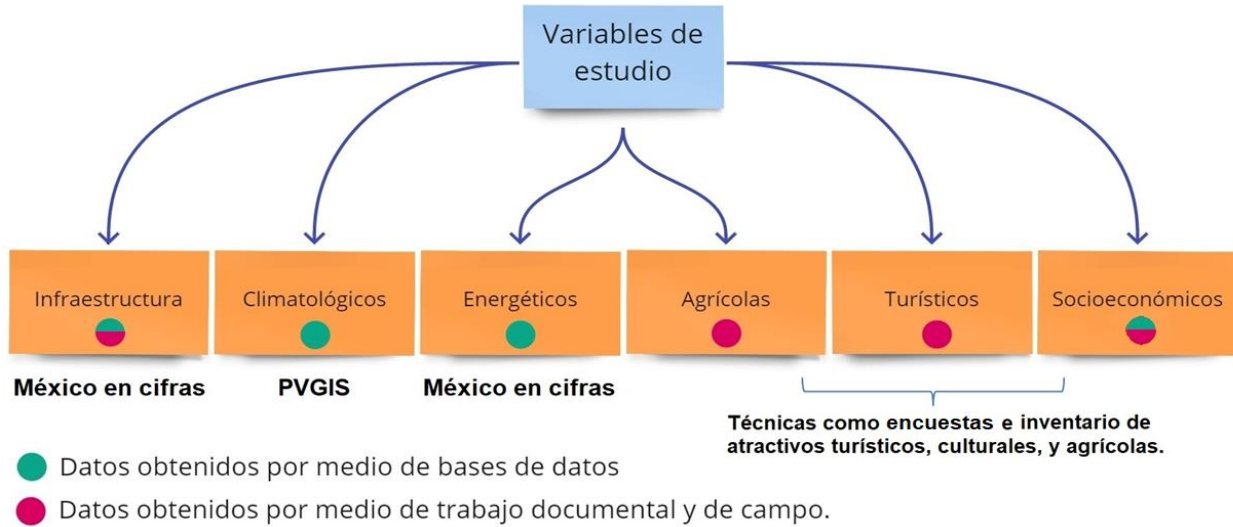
Variables de estudio

Infraestructura

Climatológicos

Energéticos

Agrícolas

Turísticos

Socioeconómicos

México en cifras

PVGIS

México en cifras

Técnicas como encuestas e inventario de atractivos turísticos, culturales, y agrícolas.

Datos obtenidos por medio de bases de datos

Datos obtenidos por medio de trabajo documental y de campo.